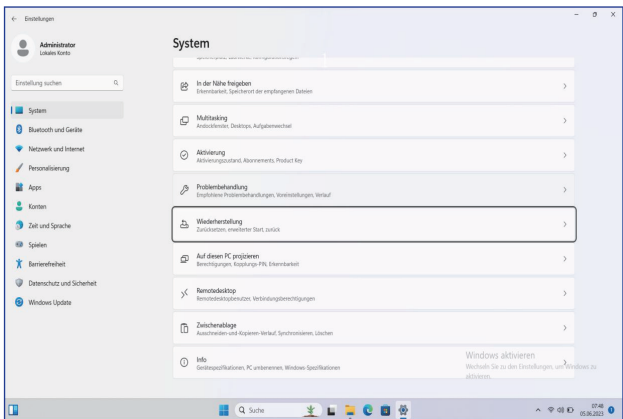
← Einstellungen

Administrator
Lokales Konto

Einstellung suchen

System
Bluetooth und Geräte
Netzwerk und Internet
Personalisierung
Apps
Konten
Zeit und Sprache
Spielen
Barrierefreiheit
Datenschutz und Sicherheit
Windows Update

System

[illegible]

In der Nähe freigeben
Erkennbarkeit, Speicherort der empfangenen Dateien

Multitasking
Andockfenster, Desktops, Aufgabenwechsel

Aktivierung
Aktivierungszustand, Abonnements, Product Key

Problembehandlung
Empfohlene Problembehandlungen, Voreinstellungen, Verlauf

Wiederherstellung
Zurücksetzen, erweiterter Start, zurück

Auf diesen PC projizieren
Berechtigungen, Kopplungs-PIN, Erkennbarkeit

Remotedesktop
Remotedesktopbenutzer, Verbindungsberechtigungen

Zwischenablage
Ausschneiden-und-Kopieren-Verlauf, Synchronisieren, Löschen

Info
Gerätespezifikationen, PC umbenennen, Windows-Spezifikationen

Windows aktivieren
Wechseln Sie zu den Einstellungen, um Windows zu aktivieren.

Suche

07:48
05.06.2023